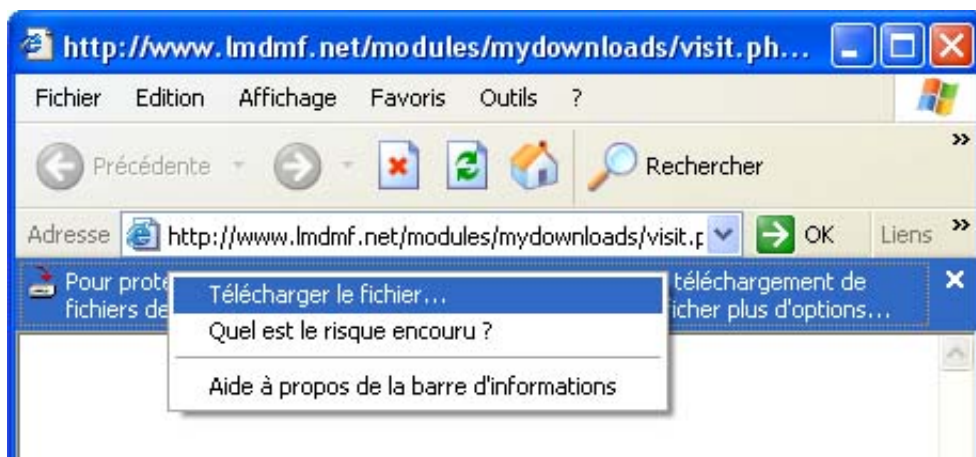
http://www.lmdmf.net/modules/mydownloads/visit.ph...

Fichier Edition Affichage Favoris Outils ?

Précédente Rechercher

Adresse http://www.lmdmf.net/modules/mydownloads/visit.p OK Liens

Pour prote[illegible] téléchargement de fichiers de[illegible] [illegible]icher plus d'options...

Télécharger le fichier...
Quel est le risque encouru ?
Aide à propos de la barre d'informations